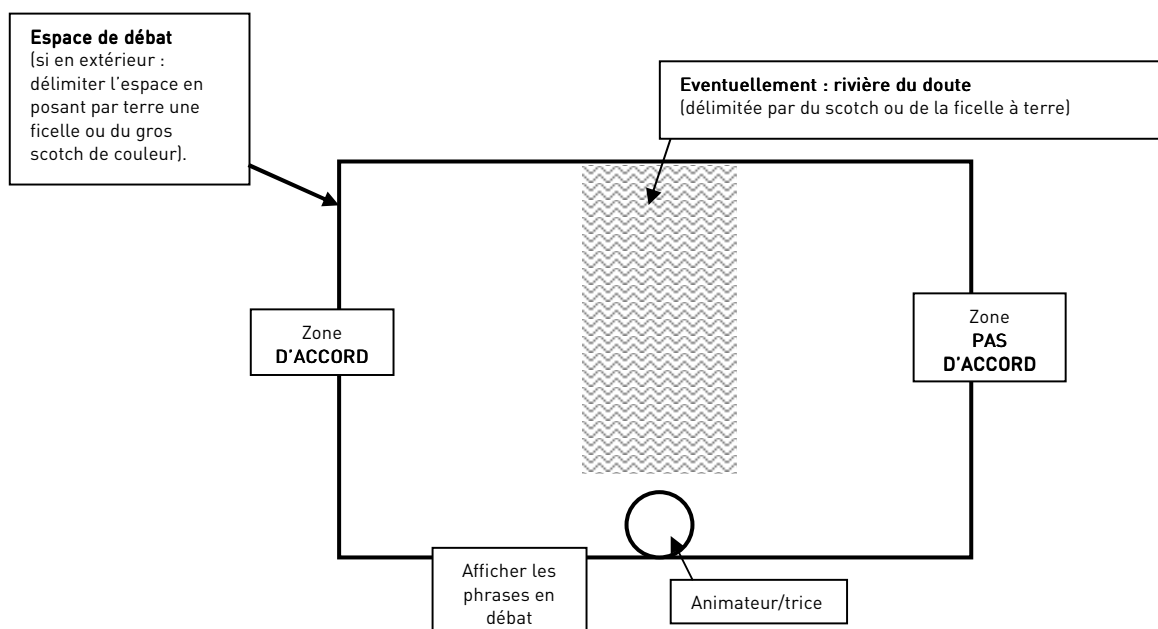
**Espace de débat**
(si en extérieur : délimiter l'espace en posant par terre une ficelle ou du gros scotch de couleur).

**Eventuellement : rivière du doute**
(délimitée par du scotch ou de la ficelle à terre)

Zone
**D'ACCORD**

Zone
**PAS D'ACCORD**

Afficher les phrases en débat

Animateur/trice